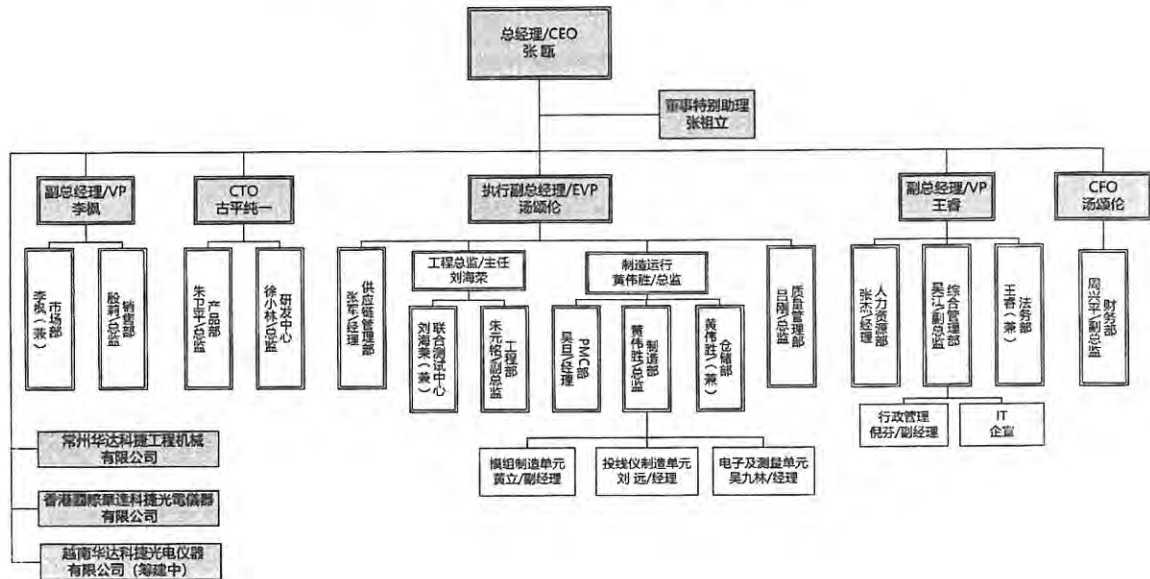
总经理/CEO
张瓯

董事特别助理
张祖立

副总经理/VP
李枫

CTO
古平纯一

执行副总经理/EVP
汤颂伦

副总经理/VP
王睿

CFO
汤颂伦

市场部
李枫（兼）

销售部
殷莉/总监

产品部
朱卫平/总监

研发中心
徐小林/总监

供应链管理部
张军/经理

工程总监/主任
刘海荣

联合测试中心
刘海荣（兼）

工程部
朱元铭/副总监

制造运行
黄伟胜/总监

PMC部
吴旦/经理

制造部
黄伟胜/总监

仓储部
黄伟胜（兼）

质量管理部
吕刚/总监

人力资源部
张杰/经理

综合管理部
吴江/副总监

法务部
王睿（兼）

财务部
周兴平/副总监

行政管理
倪芬/副经理

IT
企宣

模组制造单元
黄立/副经理

投线仪制造单元
刘 远/经理

电子及测量单元
吴九林/经理

常州华达科捷工程机械有限公司

香港西滕莱達科捷光電儀器有限公司

越南华达科捷光电仪器有限公司（筹建中）